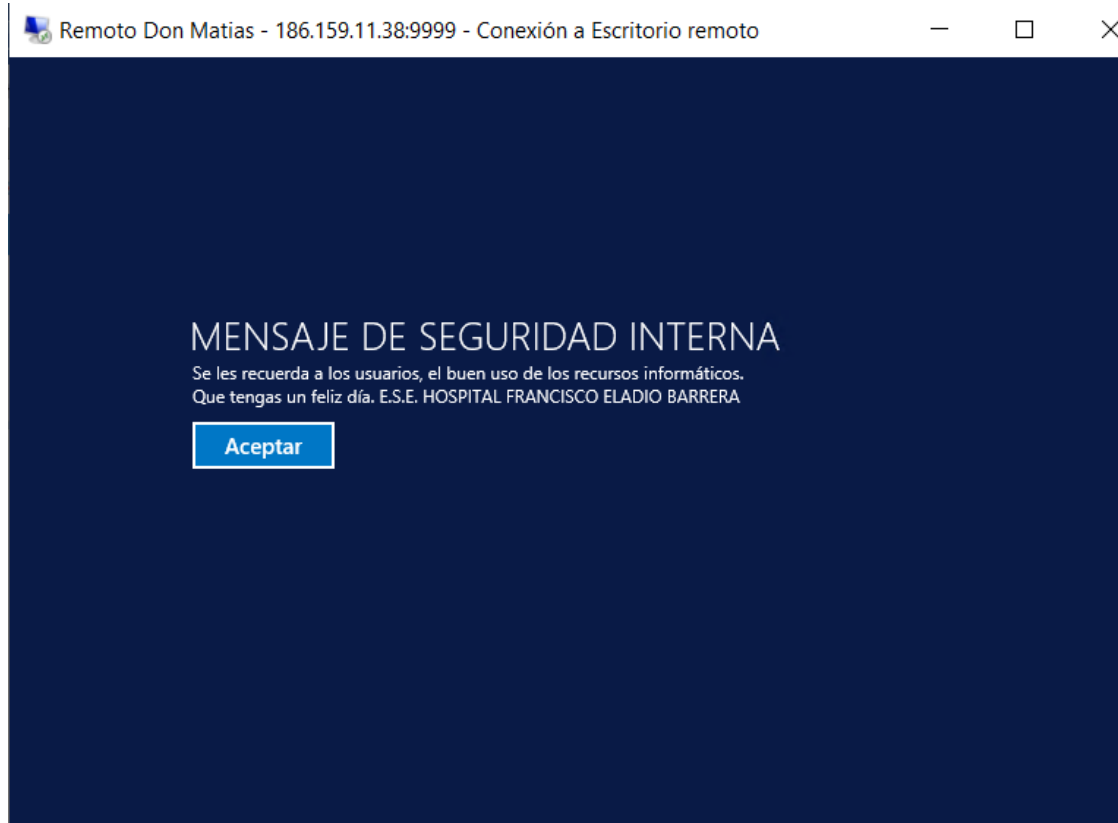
Remoto Don Matias - 186.159.11.38:9999 - Conexión a Escritorio remoto

MENSAJE DE SEGURIDAD INTERNA

Se les recuerda a los usuarios, el buen uso de los recursos informáticos.
Que tengas un feliz día. E.S.E. HOSPITAL FRANCISCO ELADIO BARRERA

Aceptar